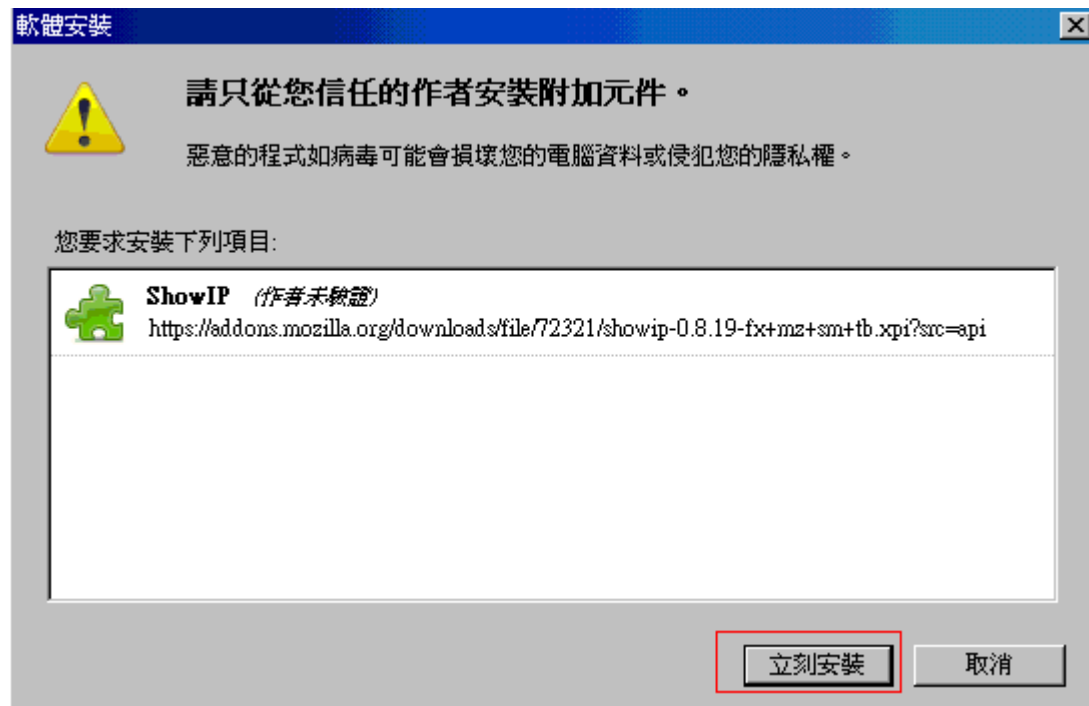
軟體安裝

請只從您信任的作者安裝附加元件。

惡意的程式如病毒可能會損壞您的電腦資料或侵犯您的隱私權。

您要求安裝下列項目:

ShowIP (作者未驗證)
https://addons.mozilla.org/downloads/file/72321/showip-0.8.19-fx+mz+sm+tb.xpi?src=api

立刻安裝 取消